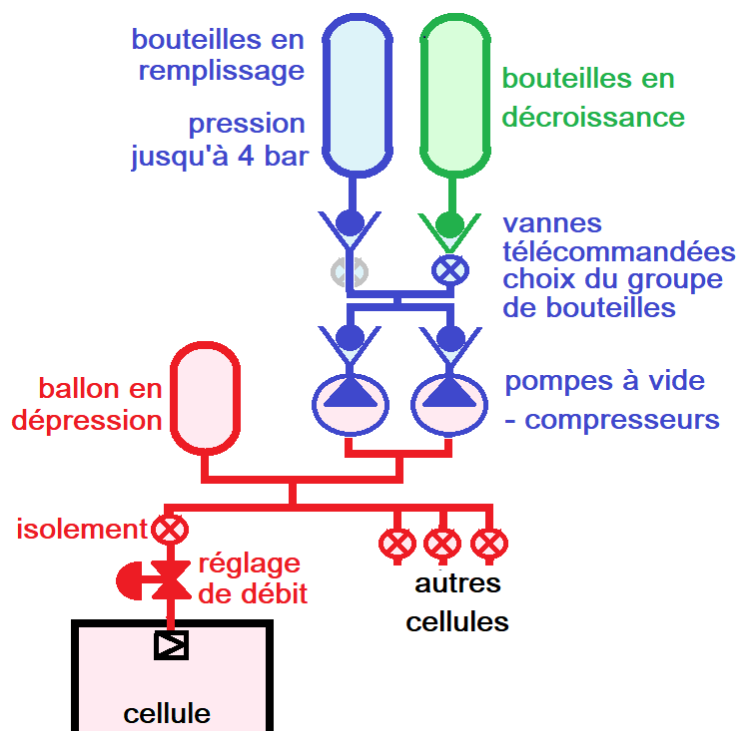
bouteilles en remplissage

pression jusqu'à 4 bar

bouteilles en décroissance

vannes télécommandées choix du groupe de bouteilles

ballon en dépression

pompes à vide - compresseurs

isolement

réglage de débit

autres cellules

cellule